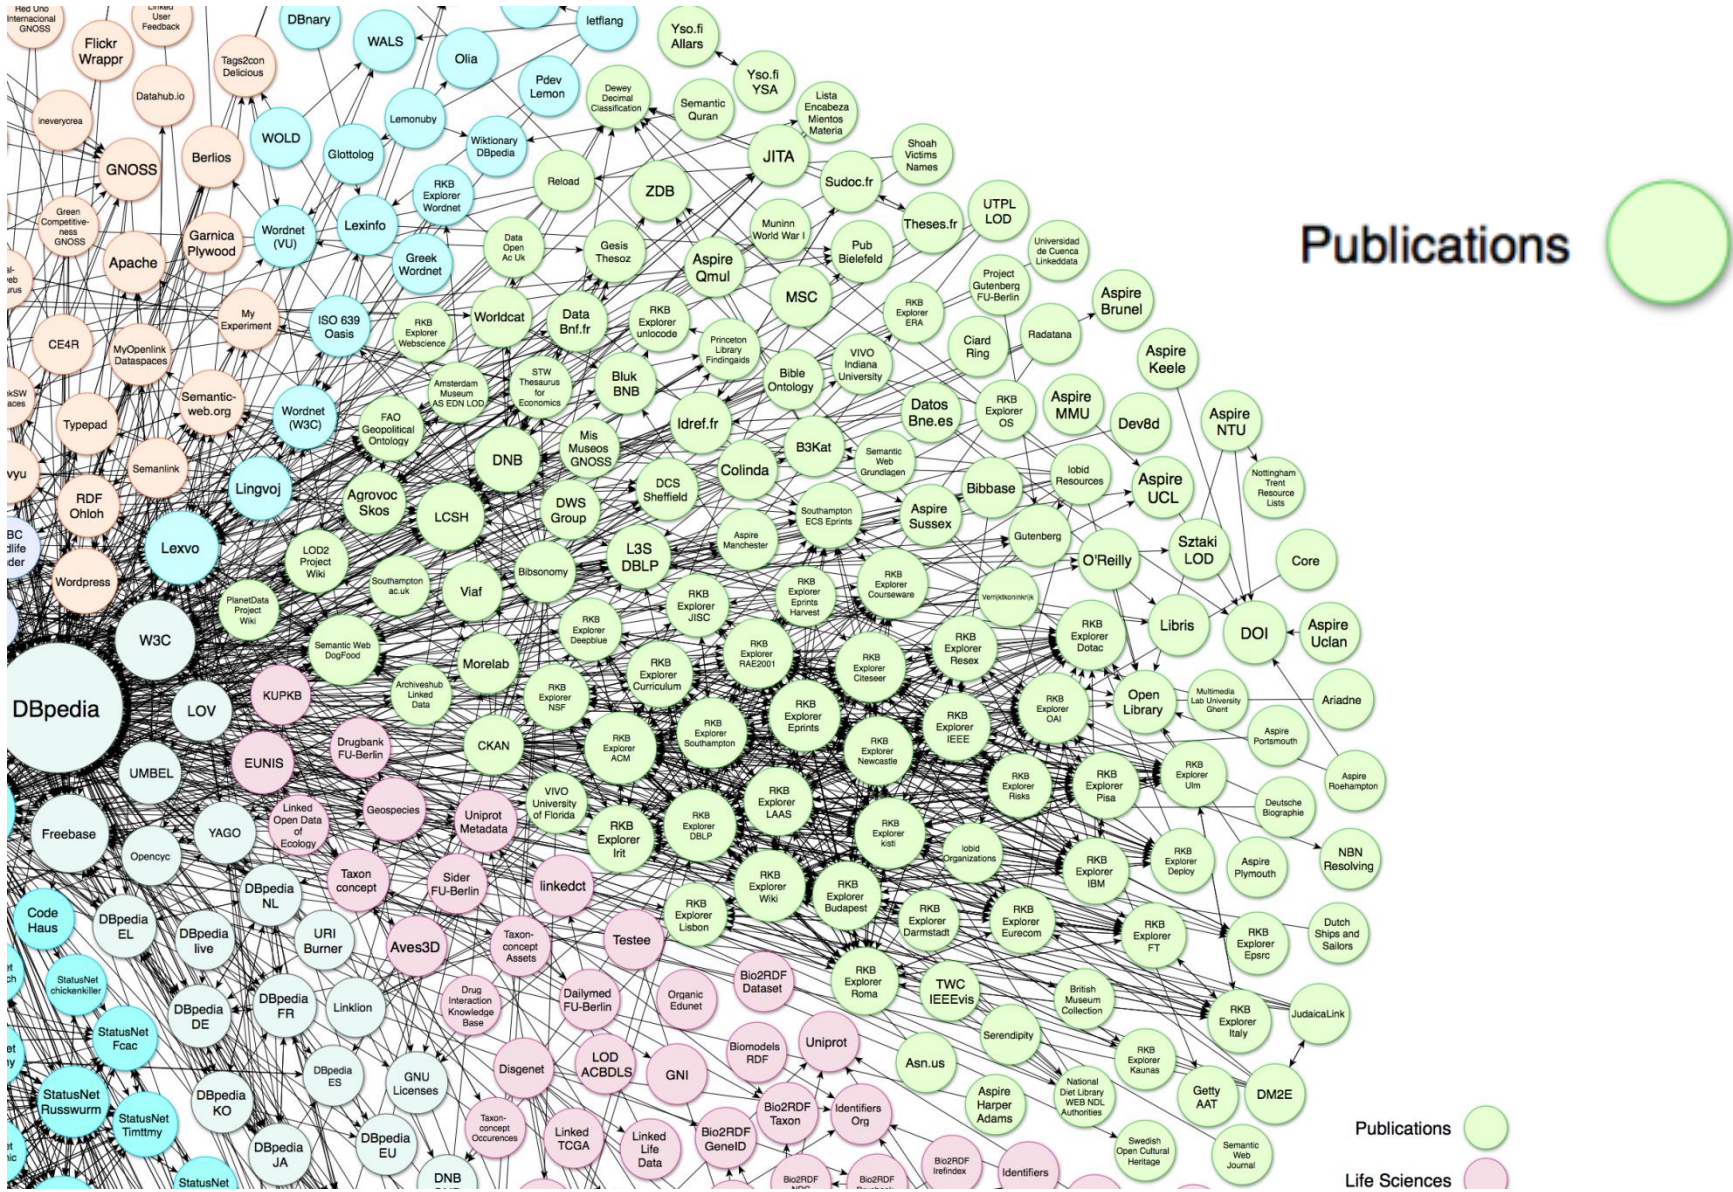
Red Uno Internacional GNOSS

Linked User Feedback

Flickr Wrappr

Tags2con Delicious

Datahub.io

ineverycrea

GNOSS

Berlios

Green Competitiveness GNOSS

Apache

Garnica Plywood

CE4R

MyOpenlink Dataspaces

My Experiment

Typepad

Semantic-web.org

Semanlink

RDF Ohloh

Wordpress

DBnary

WALS

Olia

Iletflang

Lemonuby

WOLD

Glottolog

Pdev Lemon

Wiktionary DBpedia

Wordnet (VU)

Lexinfo

Greek Wordnet

ISO 639 Oasis

Wordnet (W3C)

Lingvoj

Lexvo

W3C

LOV

DBpedia

UMBEL

Freebase

YAGO

Opencyc

Code Haus

StatusNet chickenkiller

StatusNet Fcac

StatusNet Russwurm

StatusNet Timttmy

StatusNet

DBpedia EL

DBpedia live

DBpedia NL

DBpedia DE

DBpedia FR

DBpedia KO

DBpedia ES

DBpedia JA

DBpedia EU

URI Burner

Linklion

GNU Licenses

DNB

KUPKB

EUNIS

Drugbank FU-Berlin

Linked Open Data of Ecology

Geospecies

Uniprot Metadata

Taxon concept

Sider FU-Berlin

linkedct

Aves3D

Taxon-concept Assets

Testee

Drug Interaction Knowledge Base

Dailymed FU-Berlin

Organic Edunet

Bio2RDF Dataset

Disgenet

LOD ACBDLS

GNI

Biomodels RDF

Uniprot

Taxon-concept Occurences

Linked TCGA

Linked Life Data

Bio2RDF GeneID

Bio2RDF Taxon

Identifiers Org

Bio2RDF Irefindex

Identifiers

Bio2RDF NDC

Bio2RDF

Yso.fi Allars

Yso.fi YSA

Dewey Decimal Classification

Semantic Quran

Lista Encabeza Mientos Materia

JITA

Shoah Victims Names

RKB Explorer Wordnet

Reload

ZDB

Sudoc.fr

Theses.fr

UTPL LOD

Universidad de Cuenca Linkeddata

Data Open Ac Uk

Gesis Thesoz

Aspire Qmul

Muninn World War I

Pub Bielefeld

MSC

Project Gutenberg FU-Berlin

Aspire Brunel

RKB Explorer Webscience

Worldcat

Data Bnf.fr

RKB Explorer unlocode

Princeton Library Findingaids

RKB Explorer ERA

Ciard Ring

Radatana

Aspire Keele

Amsterdam Museum AS EDN LOD

STW Thesaurus for Economics

Bluk BNB

Bible Ontology

VIVO Indiana University

FAO Geopolitical Ontology

Mis Museos GNOSS

Idref.fr

DNB

Datos Bne.es

RKB Explorer OS

Aspire MMU

Dev8d

Aspire NTU

B3Kat

Semantic Web Grundlagen

Colinda

DCS Sheffield

Iobid Resources

Aspire UCL

Nottingham Trent Resource Lists

Agrovoc Skos

LCSH

DWS Group

Bibbase

Aspire Sussex

Southampton ECS Eprints

Aspire Manchester

LOD2 Project Wiki

Southampton ac.uk

Viaf

Bibsonomy

L3S DBLP

Gutenberg

O'Reilly

Sztaki LOD

Core

PlanetData Project Wiki

RKB Explorer JISC

RKB Explorer Eprints Harvest

RKB Explorer Courseware

Verrijktkoninkrijk

Semantic Web DogFood

RKB Explorer Deepblue

Morelab

RKB Explorer Curriculum

RKB Explorer RAE2001

RKB Explorer Citeseer

RKB Explorer Resex

RKB Explorer Dotac

Libris

DOI

Aspire Uclan

Archiveshub Linked Data

RKB Explorer NSF

CKAN

RKB Explorer Southampton

RKB Explorer Eprints

RKB Explorer Newcastle

RKB Explorer IEEE

RKB Explorer OAI

Open Library

Multimedia Lab University Ghent

Ariadne

Aspire Portsmouth

RKB Explorer ACM

VIVO University of Florida

RKB Explorer Irit

RKB Explorer DBLP

RKB Explorer LAAS

RKB Explorer kisti

Iobid Organizations

RKB Explorer Risks

RKB Explorer Pisa

RKB Explorer Ulm

Deutsche Biographie

Aspire Roehampton

NBN Resolving

RKB Explorer Wiki

RKB Explorer Budapest

RKB Explorer IBM

RKB Explorer Deploy

Aspire Plymouth

RKB Explorer Lisbon

RKB Explorer Darmstadt

RKB Explorer Eurecom

RKB Explorer FT

RKB Explorer Epsrc

Dutch Ships and Sailors

RKB Explorer Roma

TWC IEEEvis

British Museum Collection

RKB Explorer Italy

JudaicaLink

Serendipity

Asn.us

RKB Explorer Kaunas

DM2E

Aspire Harper Adams

National Diet Library WEB NDL Authorities

Getty AAT

Swedish Open Cultural Heritage

Semantic Web Journal

Publications

Publications

Life Sciences